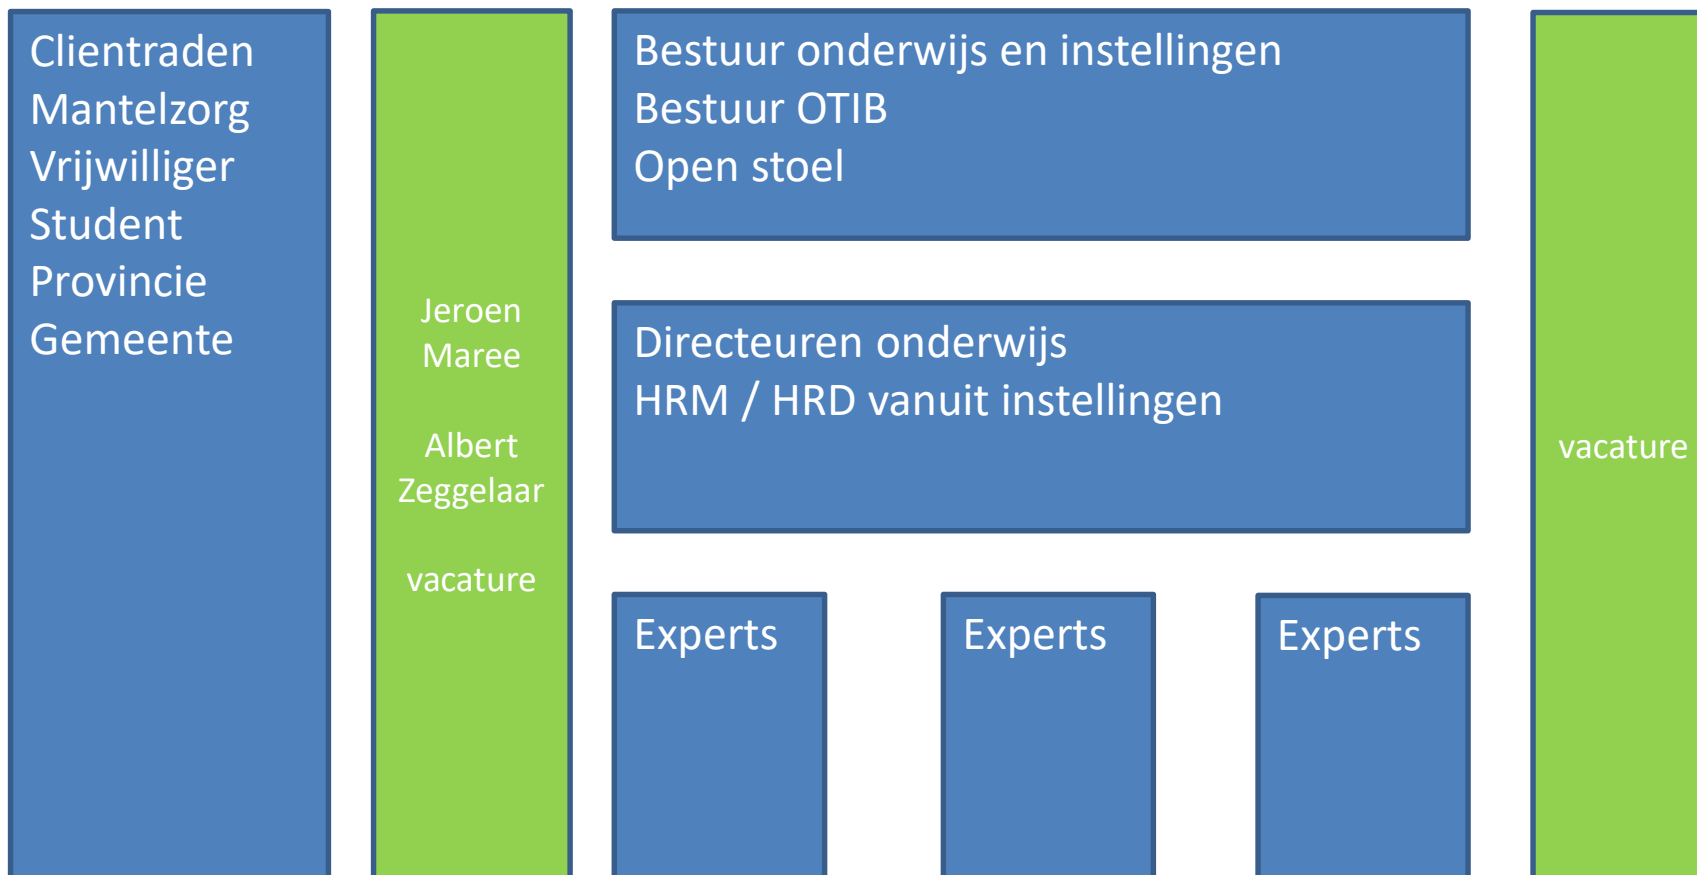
Clientraden
Mantelzorg
Vrijwilliger
Student
Provincie
Gemeente

Jeroen
Maree

Albert
Zeggelaar

vacature

Bestuur onderwijs en instellingen
Bestuur OTIB
Open stoel

Directeuren onderwijs
HRM / HRD vanuit instellingen

Experts

Experts

Experts

vacature